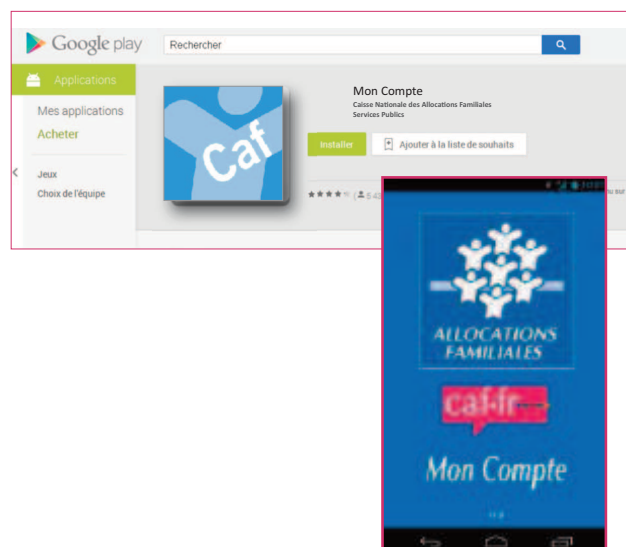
Google play

Rechercher

Applications

Mes applications

Acheter

Jeux

Choix de l'équipe

Caf

Mon Compte

Caisse Nationale des Allocations Familiales

Services Publics

Installer

Ajouter à la liste de souhaits

★★★★ ( 5 4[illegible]

ALLOCATIONS FAMILIALES

caf.fr

Mon Compte